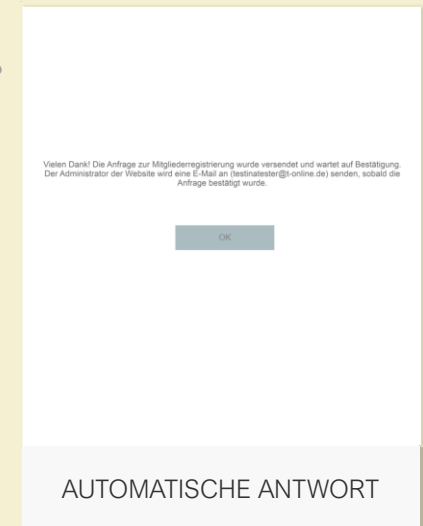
Vielen Dank! Die Anfrage zur Mitgliederregistrierung wurde versendet und wartet auf Bestätigung. Der Administrator der Website wird eine E-Mail an (testinatester@t-online.de) senden, sobald die Anfrage bestätigt wurde.

OK

AUTOMATISCHE ANTWORT